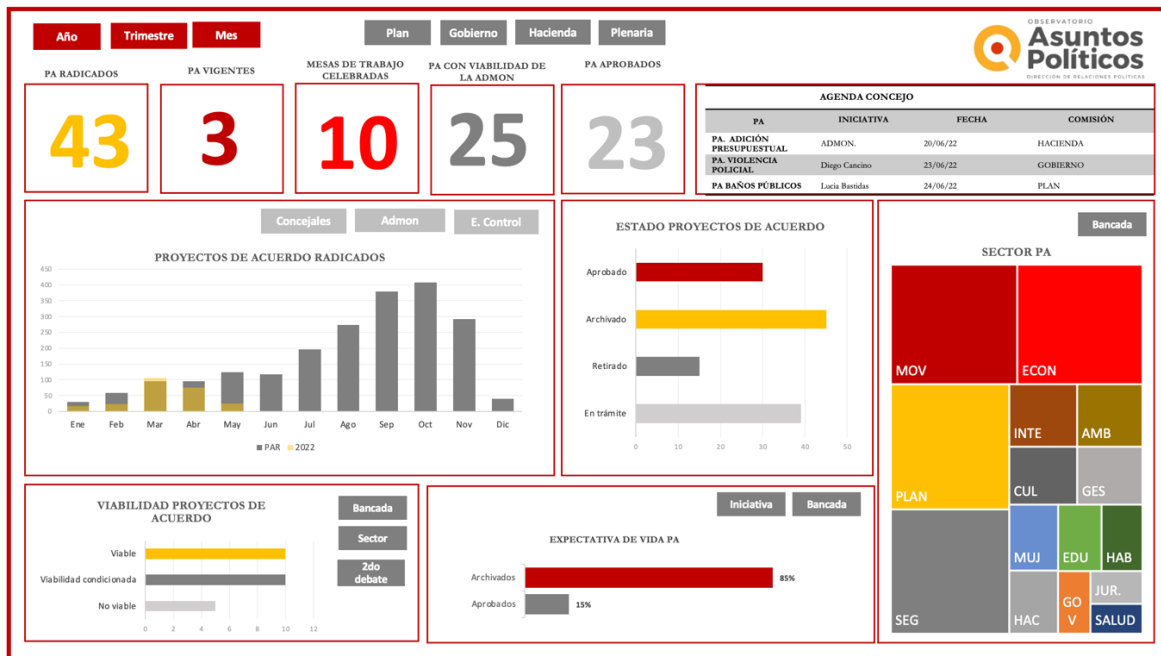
Año Trimestre Mes

Plan Gobierno Hacienda Plenaria

OBSERVATORIO
Asuntos Políticos
DIRECCIÓN DE RELACIONES POLÍTICAS

PA RADICADOS
43

PA VIGENTES
3

MESAS DE TRABAJO CELEBRADAS
10

PA CON VIABILIDAD DE LA ADMON
25

PA APROBADOS
23

AGENDA CONCEJO

| PA | INICIATIVA | FECHA | COMISIÓN |
|---|---|---|---|
| PA. ADICIÓN PRESUPUESTUAL | ADMON. | 20/06/22 | HACIENDA |
| PA. VIOLENCIA POLICIAL | Diego Cancino | 23/06/22 | GOBIERNO |
| PA BAÑOS PÚBLICOS | Lucia Bastidas | 24/06/22 | PLAN |

Concejales Admon E. Control

PROYECTOS DE ACUERDO RADICADOS

450
400
350
300
250
200
150
100
50
0

Ene Feb Mar Abr May Jun Jul Ago Sep Oct Nov Dic

PAR 2022

ESTADO PROYECTOS DE ACUERDO

Aprobado
Archivado
Retirado
En trámite

0 10 20 30 40 50

Bancada

SECTOR PA

MOV ECON
PLAN INTE AMB
CUL GES
MUJ EDU HAB
SEG HAC GO V JUR. SALUD

VIABILIDAD PROYECTOS DE ACUERDO

Bancada
Sector
2do debate

Viable
Viabilidad condicionada
No viable

0 2 4 6 8 10 12

Iniciativa Bancada

EXPECTATIVA DE VIDA PA

Archivados 85%
Aprobados 15%